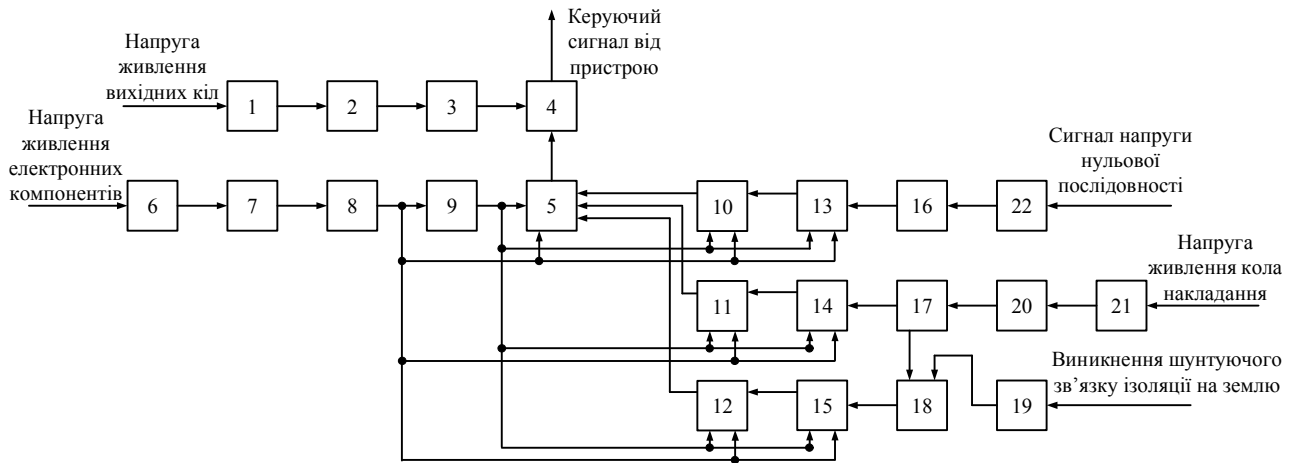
Керуючий сигнал від пристрою

Напруга живлення вихідних кіл

1 2 3 4

Напруга живлення електронних компонентів

6 7 8 9 5 10 13 16 22

Сигнал напруги нульової послідовності

Напруга живлення кола накладання

11 14 17 20 21

Виникнення шунтуючого зв'язку ізоляції на землю

12 15 18 19